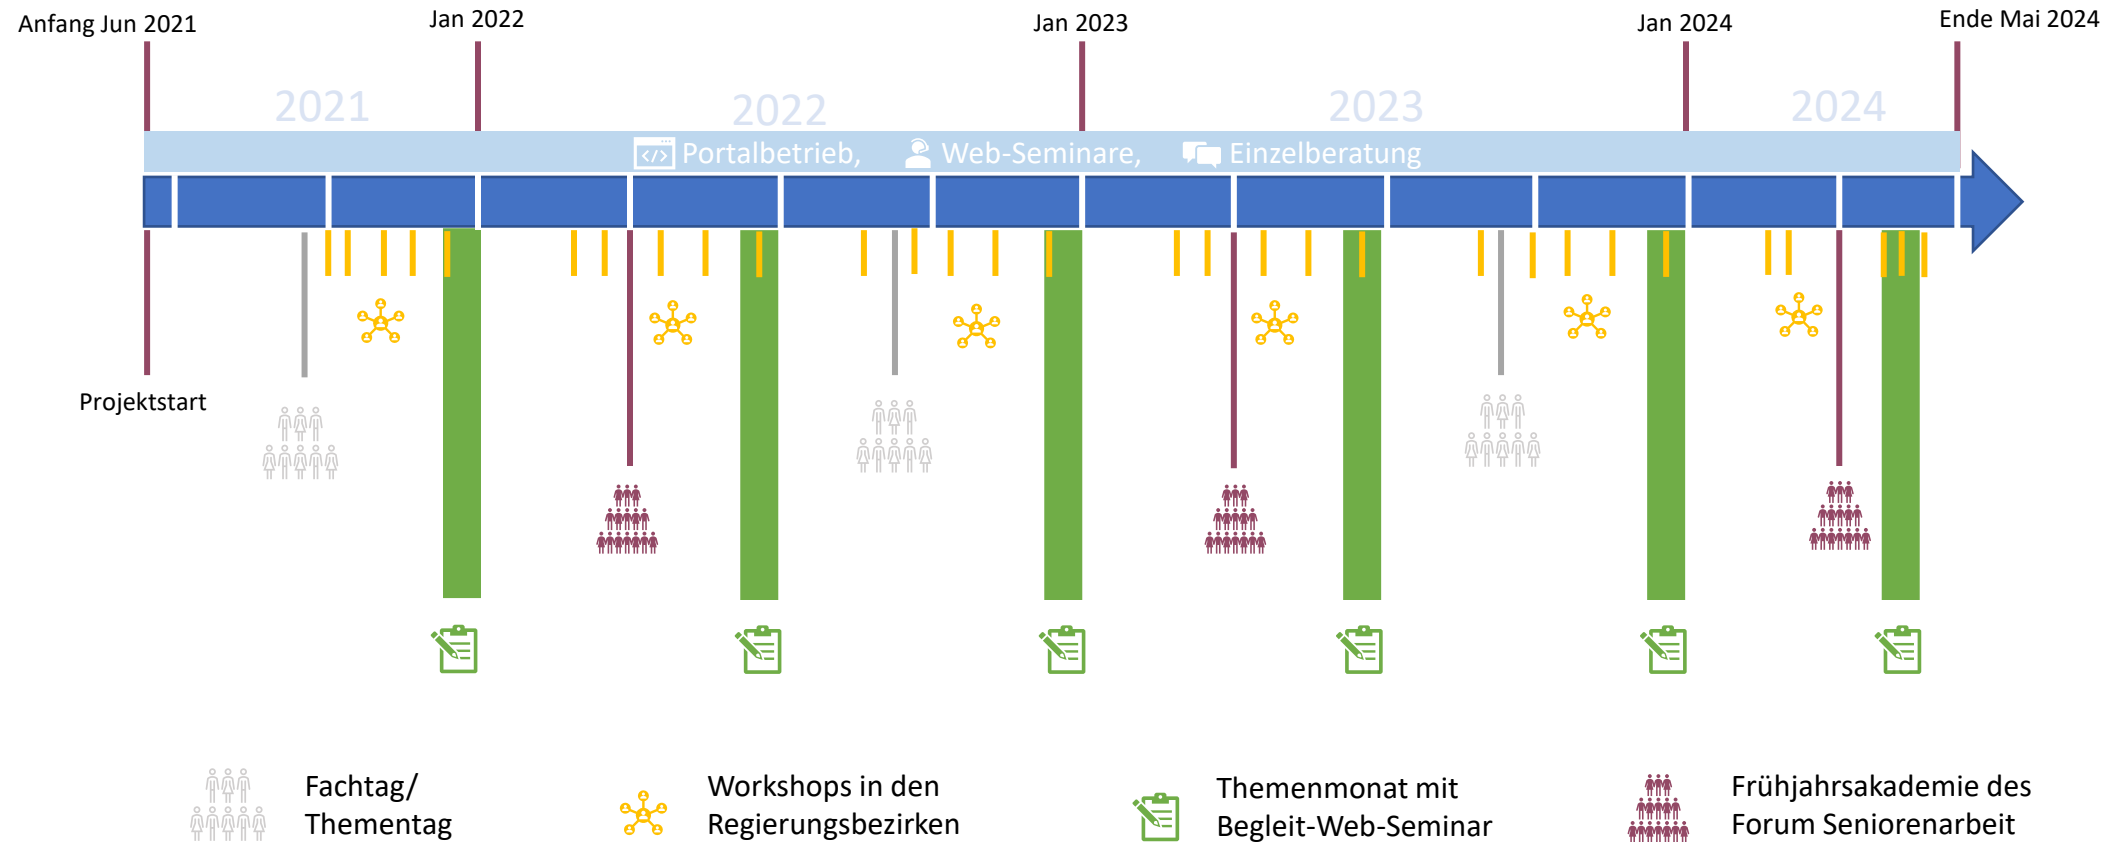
Anfang Jun 2021

Jan 2022

Jan 2023

Jan 2024

Ende Mai 2024

2021

2022

2023

2024

Portalbetrieb, Web-Seminare, Einzelberatung

Projektstart

Fachtag/ Thementag

Workshops in den Regierungsbezirken

Themenmonat mit Begleit-Web-Seminar

Frühjahrsakademie des Forum Seniorenarbeit